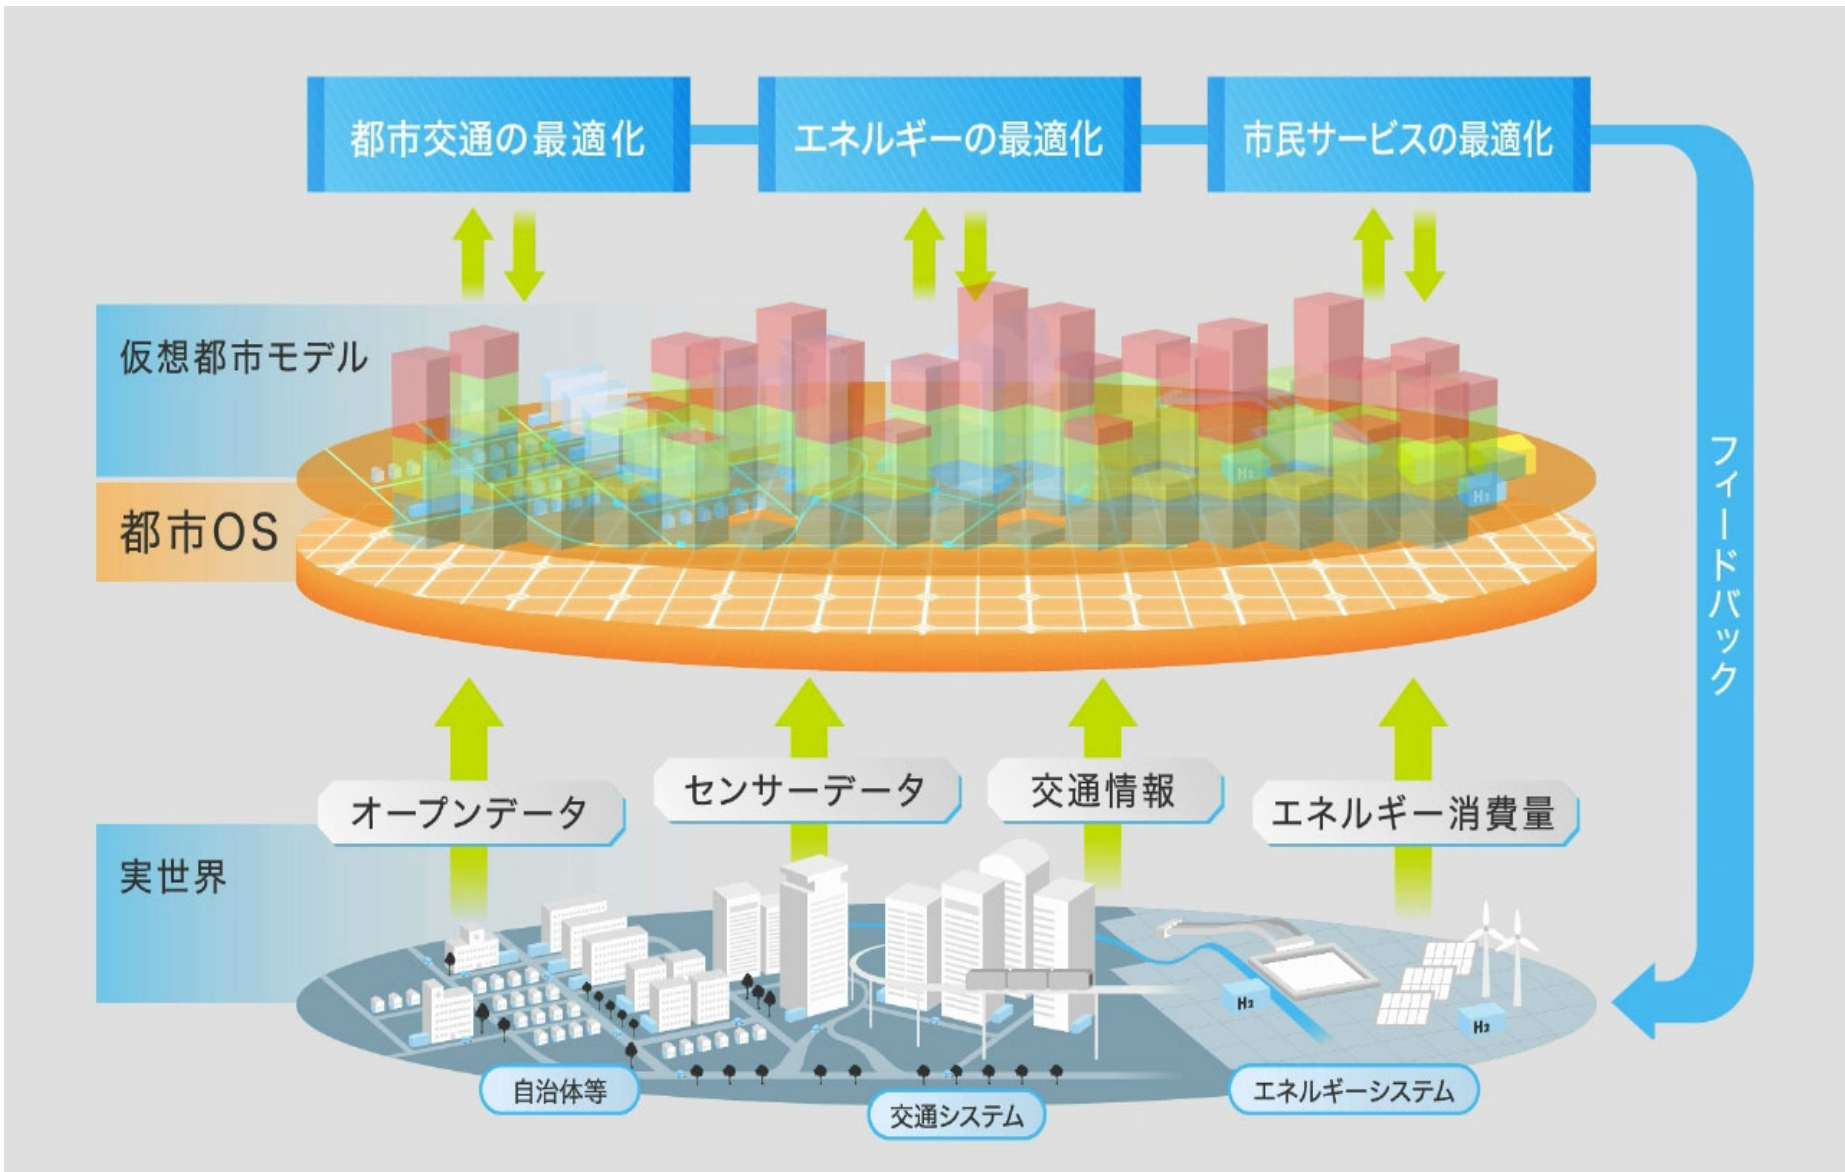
都市交通の最適化

エネルギーの最適化

市民サービスの最適化

フィードバック

仮想都市モデル

都市OS

$H_2$

$H_2$

オープンデータ

センサーデータ

交通情報

エネルギー消費量

実世界

$H_2$

$H_2$

自治体等

交通システム

エネルギーシステム